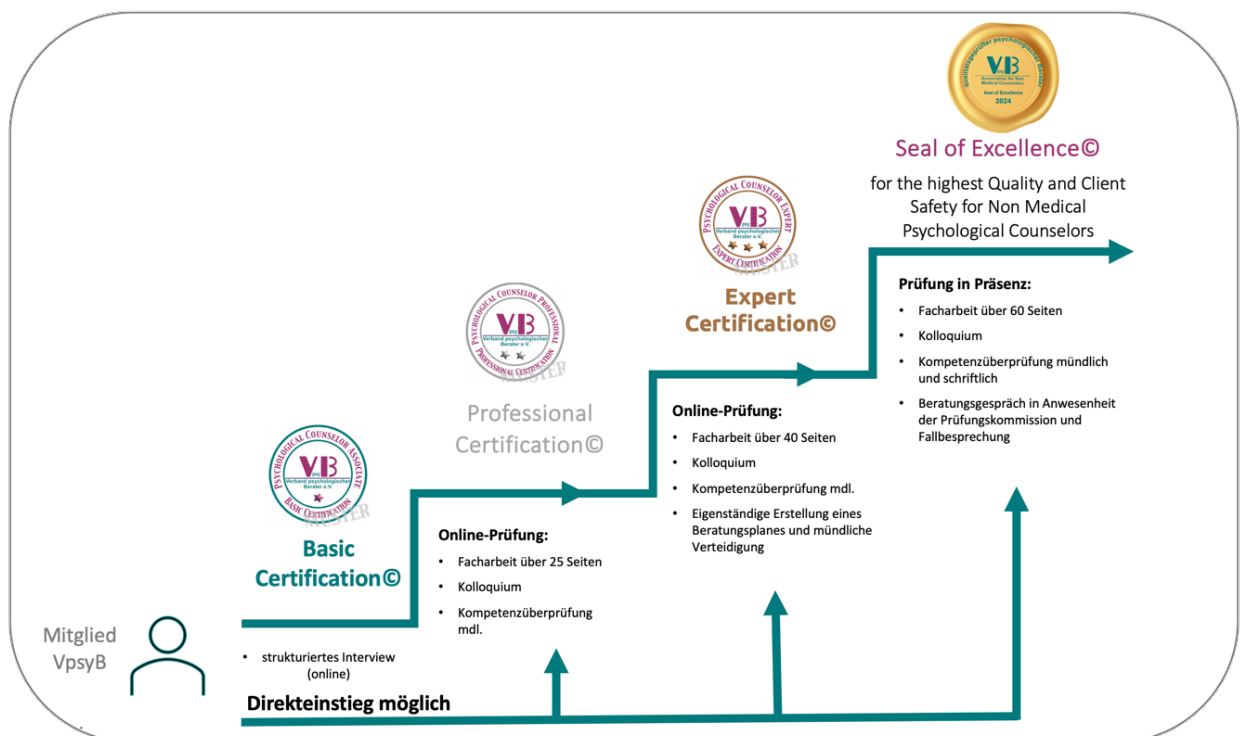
qualitätsgeprüfter psychologischer Berater
VB
Association for Non Medical Counselors
Seal of Excellence
2024

Seal of Excellence©

for the highest Quality and Client Safety for Non Medical Psychological Counselors

PSYCHOLOGICAL COUNSELOR EXPERT
VB
Verband psychologischer Berater e.V.
EXPERT CERTIFICATION
MUSTER

Expert Certification©

Prüfung in Präsenz:

- Facharbeit über 60 Seiten
- Kolloquium
- Kompetenzüberprüfung mündlich und schriftlich
- Beratungsgespräch in Anwesenheit der Prüfungskommission und Fallbesprechung

PSYCHOLOGICAL COUNSELOR PROFESSIONAL
VB
Verband psychologischer Berater e.V.
PROFESSIONAL CERTIFICATION
MUSTER

Professional Certification©

Online-Prüfung:

- Facharbeit über 40 Seiten
- Kolloquium
- Kompetenzüberprüfung mdl.
- Eigenständige Erstellung eines Beratungsplanes und mündliche Verteidigung

PSYCHOLOGICAL COUNSELOR ASSOCIATE
VB
Verband psychologischer Berater e.V.
BASIC CERTIFICATION
MUSTER

Basic Certification©

Online-Prüfung:

- Facharbeit über 25 Seiten
- Kolloquium
- Kompetenzüberprüfung mdl.

Mitglied VpsyB

- strukturiertes Interview (online)

Direkteinstieg möglich